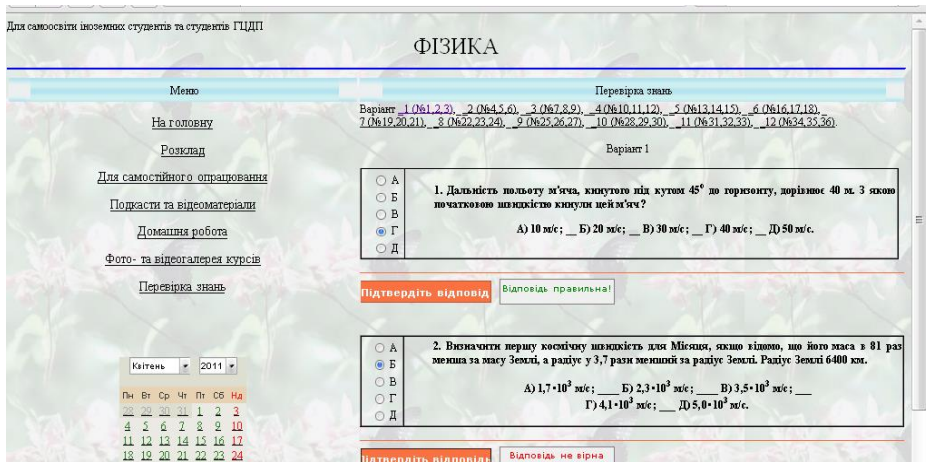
Для самоосвіти іноземних студентів та студентів ГЦДП

ФІЗИКА

Меню

На головну

Розклад

Для самостійного опрацювання

Подкасти та відеоматеріали

Домашня робота

Фото- та відеогалерея курсів

Перевірка знань

Квітень 2011

| Пн | Вт | Ср | Чт | Пт | Сб | Нд |
|---|---|---|---|---|---|---|
| 28 | 29 | 30 | 31 | 1 | 2 | 3 |
| 4 | 5 | 6 | 7 | 8 | 9 | 10 |
| 11 | 12 | 13 | 14 | 15 | 16 | 17 |
| 18 | 19 | 20 | 21 | 22 | 23 | 24 |

Перевірка знань

Варіант 1 (№1,2,3), 2 (№4,5,6), 3 (№7,8,9), 4 (№10,11,12), 5 (№13,14,15), 6 (№16,17,18), 7 (№19,20,21), 8 (№22,23,24), 9 (№25,26,27), 10 (№28,29,30), 11 (№31,32,33), 12 (№34,35,36).

Варіант 1

А
Б
В
Г
Д

1. Дальність польоту м'яча, кинутого під кутом $45^0$ до горизонту, дорівнює 40 м. З якою початковою швидкістю кинули цей м'яч?

А) 10 м/с; __ Б) 20 м/с; __ В) 30 м/с; __ Г) 40 м/с; __ Д) 50 м/с.

Підтвердіть відповідь

Відповідь правильна!

А
Б
В
Г
Д

2. Визначити першу космічну швидкість для Місяця, якщо відомо, що його маса в 81 раз менша за масу Землі, а радіус у 3,7 рази менший за радіус Землі. Радіус Землі 6400 км.

А) $1,7 \cdot 10^3$ м/с; ____ Б) $2,3 \cdot 10^3$ м/с; ____ В) $3,5 \cdot 10^3$ м/с; ___ Г) $4,1 \cdot 10^3$ м/с; ___ Д) $5,0 \cdot 10^3$ м/с.

Підтвердіть відповідь

Відповідь не вірна